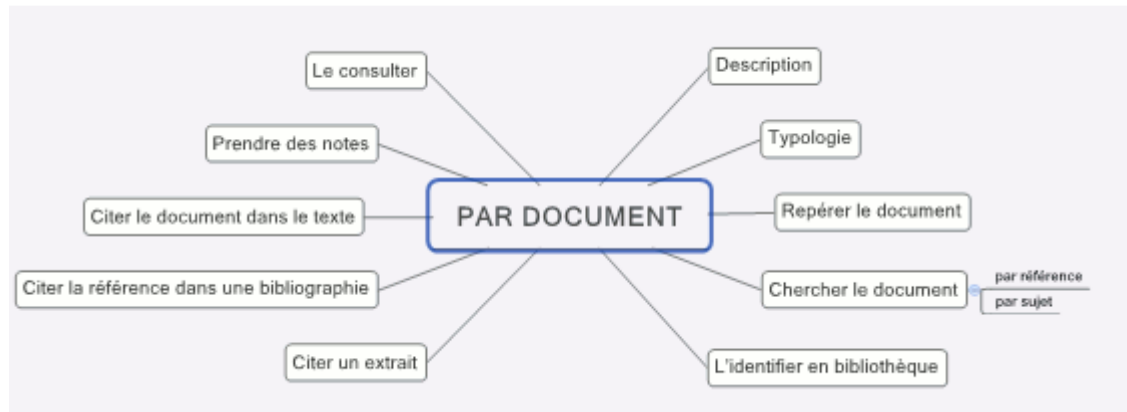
PAR DOCUMENT

Description

Typologie

Repérer le document

Chercher le document

par référence

par sujet

L'identifier en bibliothèque

Le consulter

Prendre des notes

Citer le document dans le texte

Citer la référence dans une bibliographie

Citer un extrait